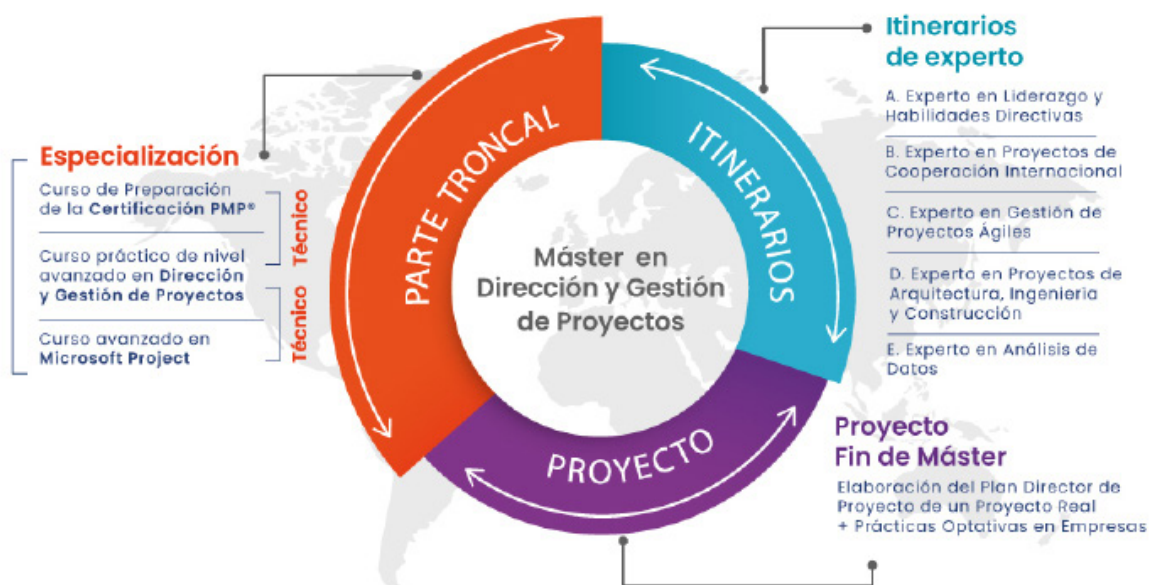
Especialización

Curso de Preparación de la Certificación PMP®

Curso práctico de nivel avanzado en Dirección y Gestión de Proyectos

Curso avanzado en Microsoft Project

Técnico

Técnico

PARTE TRONCAL

ITINERARIOS

PROYECTO

Máster en Dirección y Gestión de Proyectos

Itinerarios de experto

A. Experto en Liderazgo y Habilidades Directivas

B. Experto en Proyectos de Cooperación Internacional

C. Experto en Gestión de Proyectos Ágiles

D. Experto en Proyectos de Arquitectura, Ingenieria y Construcción

E. Experto en Análisis de Datos

Proyecto Fin de Máster

Elaboración del Plan Director de Proyecto de un Proyecto Real + Prácticas Optativas en Empresas